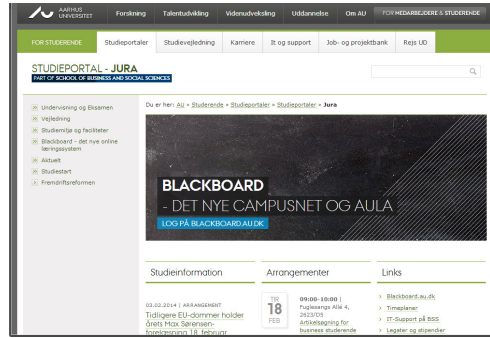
AARHUS UNIVERSITET

Forskning | Talentudvikling | Videnudveksling | Uddannelse | Om AU | FOR MEDARBEJDERE & STUDERENDE

FOR STUDERENDE | Studieportaler | Studievejledning | Karriere | It og support | Job- og projektbank | Rejs UD

STUDIEPORTAL - JURA
PART OF SCHOOL OF BUSINESS AND SOCIAL SCIENCES

Undervisning og Eksamen
Vejledning
Studiemiljø og faciliteter
Blackboard - det nye online læringssystem
Aktuelt
Studiestart
Fremdriftsreformen

Du er her: AU » Studerende » Studieportaler » Studieportaler » Jura

BLACKBOARD
- DET NYE CAMPUSNET OG AULA
LOG PÅ BLACKBOARD.AU.DK

Studieinformation

03.02.2014 | ARRANGEMENT
Tidligere EU-dommer holder årets Max Sørensen-forelæsning 18. februar

Arrangementer

TIR
18
FEB
09:00 - 10:00 |
Fuglesangs Allé 4, 2623/D5
Artikelsøgning for business studerende

Links

Blackboard.au.dk
Timeplaner
IT-Support på BSS
Legater og stipendier